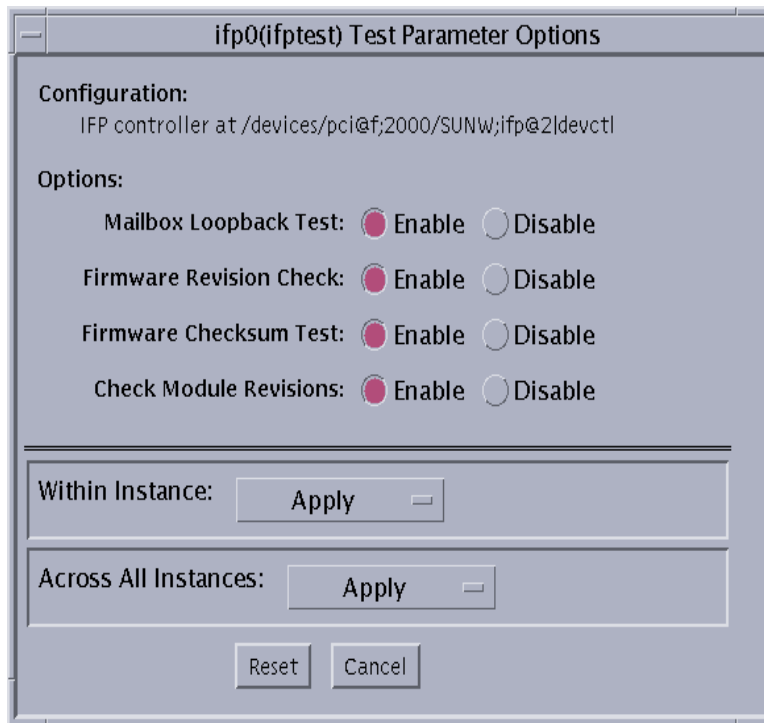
ifp0(ifptest) Test Parameter Options

Configuration:
IFP controller at /devices/pci@f;2000/SUNW;ifp@2|devctl

Options:

Mailbox Loopback Test: Enable Disable

Firmware Revision Check: Enable Disable

Firmware Checksum Test: Enable Disable

Check Module Revisions: Enable Disable

Within Instance: Apply

Across All Instances: Apply

Reset Cancel